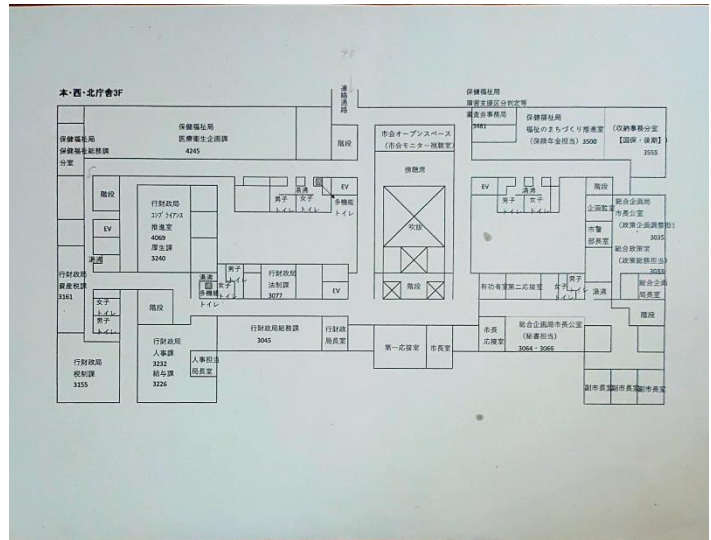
本・西・北庁舎3F

連絡通路

保健福祉局
保健福祉総務課
分室

保健福祉局
医療衛生企画課
4245

階段

市会オープンスペース
（市会モニター視聴室）

傍聴席

保健福祉局
障害支援区分判定等
審査会事務局分室
3481

保健福祉局
福祉のまちづくり推進室
（保険年金担当） 3500

（収納事務分室
【国保・後期】）
3555

EV

湯沸

男子トイレ

女子トイレ

多機能トイレ

階段

行財政局
コンプライアンス推進室
4069
厚生課
3240

EV

湯沸

吹抜

EV

湯沸

男子トイレ

女子トイレ

階段

企画監

市警部長室

総合企画局
市長公室
（政策企画調整担当）
3035

総合政策室
（政策総務担当）
3033

行財政局
資産税課
3161

女子トイレ

男子トイレ

階段

湯沸

男子トイレ

女子トイレ

多機能トイレ

行財政局
法制課
3077

EV

階段

有効有室

第二応接室

女子トイレ

男子トイレ

湯沸

総合企画局長室

階段

行財政局
人事課
3232
給与課
3226

人事担当局長室

行財政局総務課
3045

行財政局長室

第一応接室

市長室

市長応接室

総合企画局市長公室
（秘書担当）
3064・3066

行財政局
税制課
3155

副市長室

副市長室

副市長室